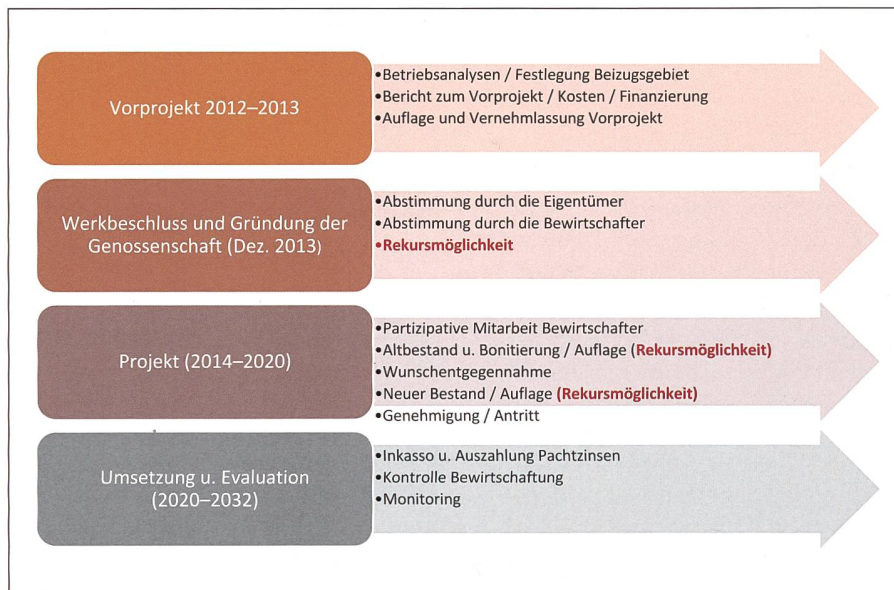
Vorprojekt 2012–2013

•Betriebsanalysen / Festlegung Beizugsgebiet
•Bericht zum Vorprojekt / Kosten / Finanzierung
•Auflage und Vernehmlassung Vorprojekt

Werkbeschluss und Gründung der Genossenschaft (Dez. 2013)

•Abstimmung durch die Eigentümer
•Abstimmung durch die Bewirtschafter
•Rekursmöglichkeit

Projekt (2014–2020)

•Partizipative Mitarbeit Bewirtschafter
•Altbestand u. Bonitierung / Auflage (Rekursmöglichkeit)
•Wunschentgegennahme
•Neuer Bestand / Auflage (Rekursmöglichkeit)
•Genehmigung / Antritt

Umsetzung u. Evaluation (2020–2032)

•Inkasso u. Auszahlung Pachtzinsen
•Kontrolle Bewirtschaftung
•Monitoring